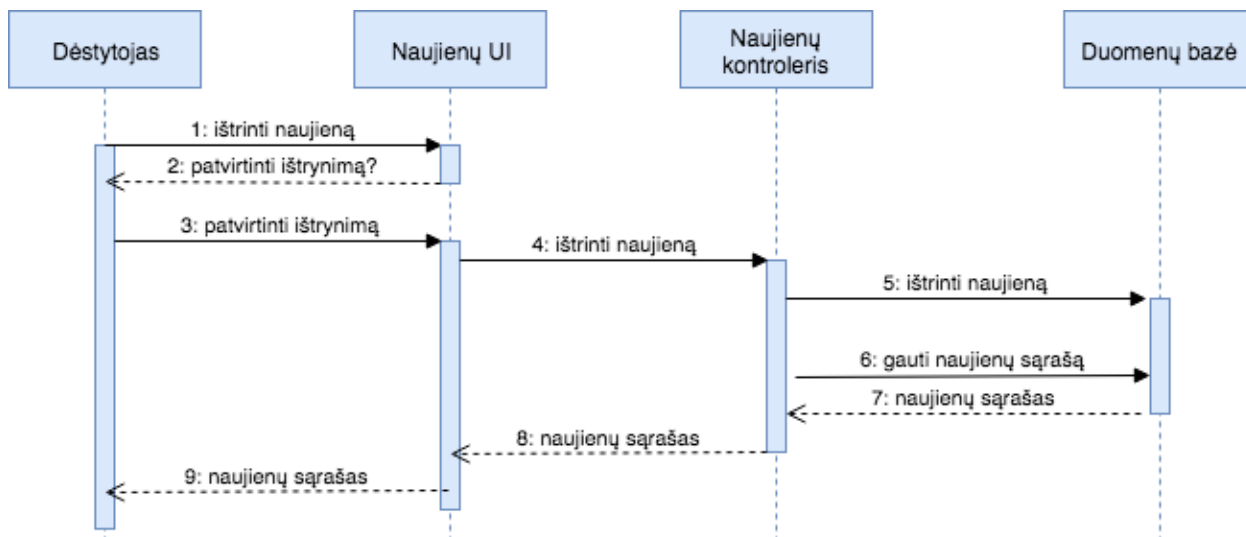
Dėstytojas

Naujienų UI

Naujienų kontroleris

Duomenų bazė

1: ištrinti naujieną

2: patvirtinti ištrynimą?

3: patvirtinti ištrynimą

4: ištrinti naujieną

5: ištrinti naujieną

6: gauti naujienų sąrašą

7: naujienų sąrašas

8: naujienų sąrašas

9: naujienų sąrašas